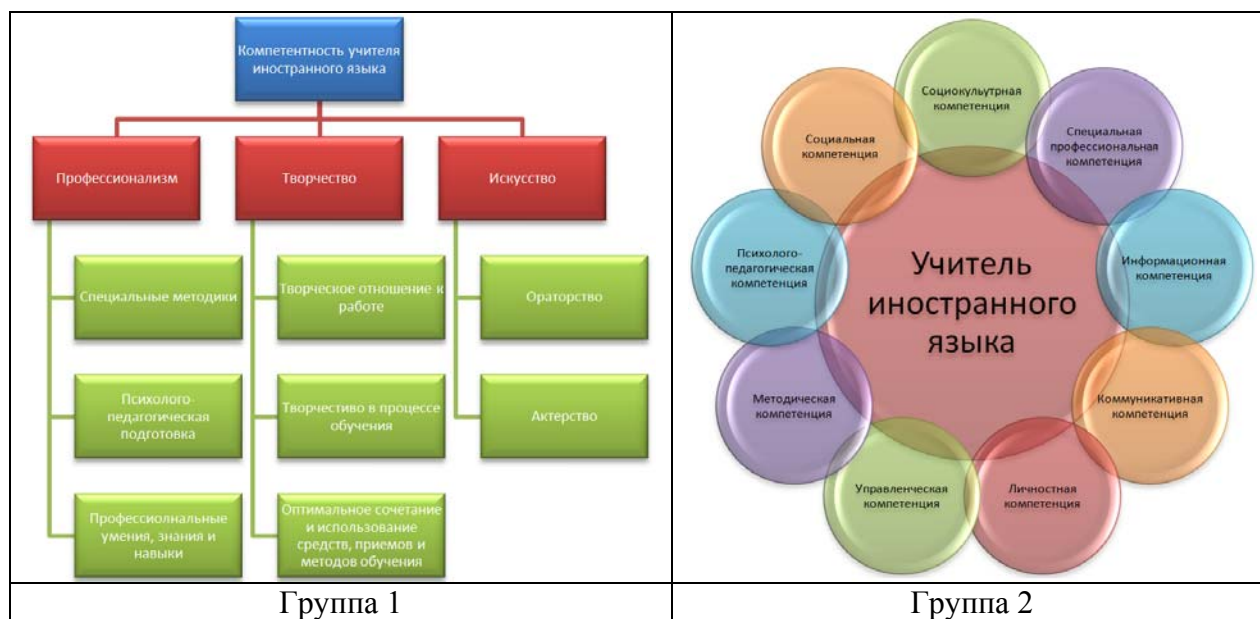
Компетентность учителя иностранного языка

Профессионализм

Творчество

Искусство

Специальные методики

Психолого-педагогическая подготовка

Профессиональные умения, знания и навыки

Творческое отношение к работе

Творчество в процессе обучения

Оптимальное сочетание и использование средств, приемов и методов обучения

Ораторство

Актерство

Учитель иностранного языка

Социокультурная компетенция

Специальная профессиональная компетенция

Информационная компетенция

Коммуникативная компетенция

Личностная компетенция

Управленческая компетенция

Методическая компетенция

Психолого-педагогическая компетенция

Социальная компетенция

| Группа 1 | Группа 2 |
|---|---|